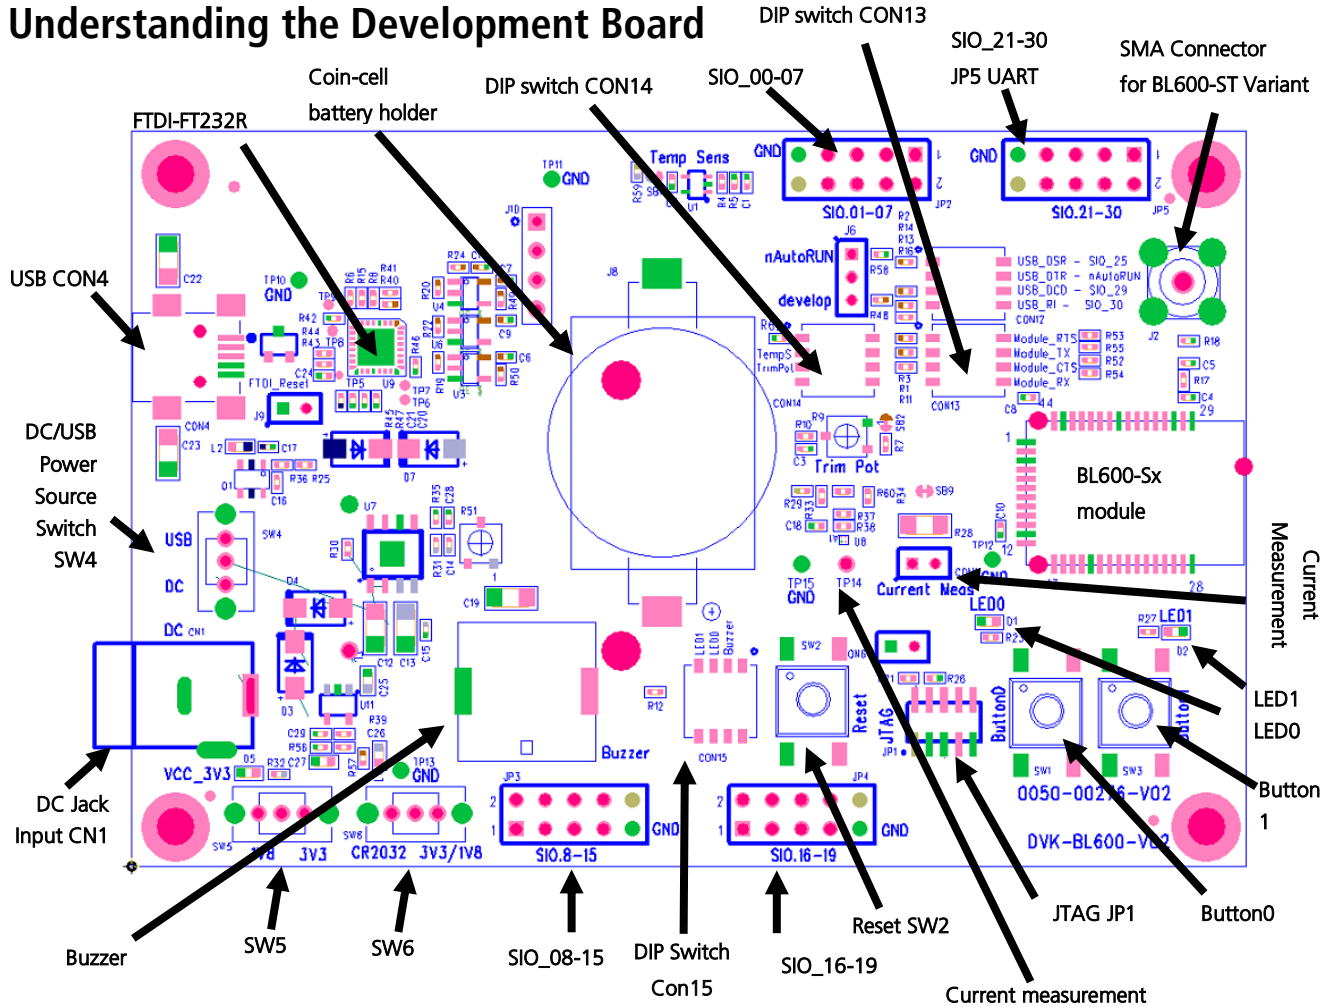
Understanding the Development Board

DIP switch CON13
SIO_21-30
JP5 UART
SMA Connector for BL600-ST Variant
SIO_00-07
DIP switch CON14
Coin-cell battery holder
FTDI-FT232R
USB CON4
DC/USB Power Source Switch SW4
DC Jack Input CN1
Buzzer
SW5
SW6
SIO_08-15
DIP Switch Con15
SIO_16-19
Reset SW2
Current measurement
JTAG JP1
Button0
Button 1
LED1
LED0
Current Measurement
BL600-Sx module

GND
SIO.01-07
SIO.21-30
GND
Temp Sens
TP11 GND
nAutoRUN
develop
J6
USB_DSR - SIO_25
USB_DTR - nAutoRUN
USB_DCD - SIO_29
USB_RI - SIO_30
CON12
Module_RTS
Module_TX
Module_CTS
Module_RX
CON13
CON14
TempS
TrimPot
Trim Pot
TP10 GND
FTDI_Reset
USB
DC
SW4
DC CN1
VCC_3V3
1V8 3V3
CR2032 3V3/1V8
SW5
SW6
TP13 GND
JP3
SIO.8-15
GND
JP4
SIO.16-19
GND
Buzzer
CON15
SW2
Reset
JTAG
JP1
Button0
SW1
SW3
0050-002?6-V02
DVK-BL600-V02
TP15 GND
TP14
Current Meas
LED0
LED1
D1
D2
J2
J8
J9
J10